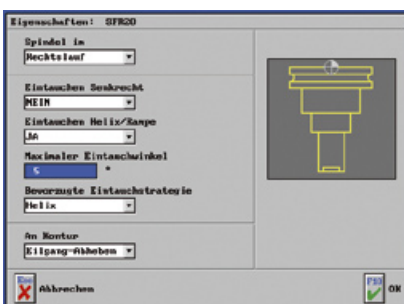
Eigenschaften: SFR20

Spindel im
Rechtslauf

Eintauchen Senkrecht
NEIN

Eintauchen Helix/Rampe
JA

Maximaler Eintauchwinkel
5 °

Bevorzugte Eintauchstrategie
Helix

An Kontur
Eilgang-Abheben

Esc
Abbrechen

F10
OK